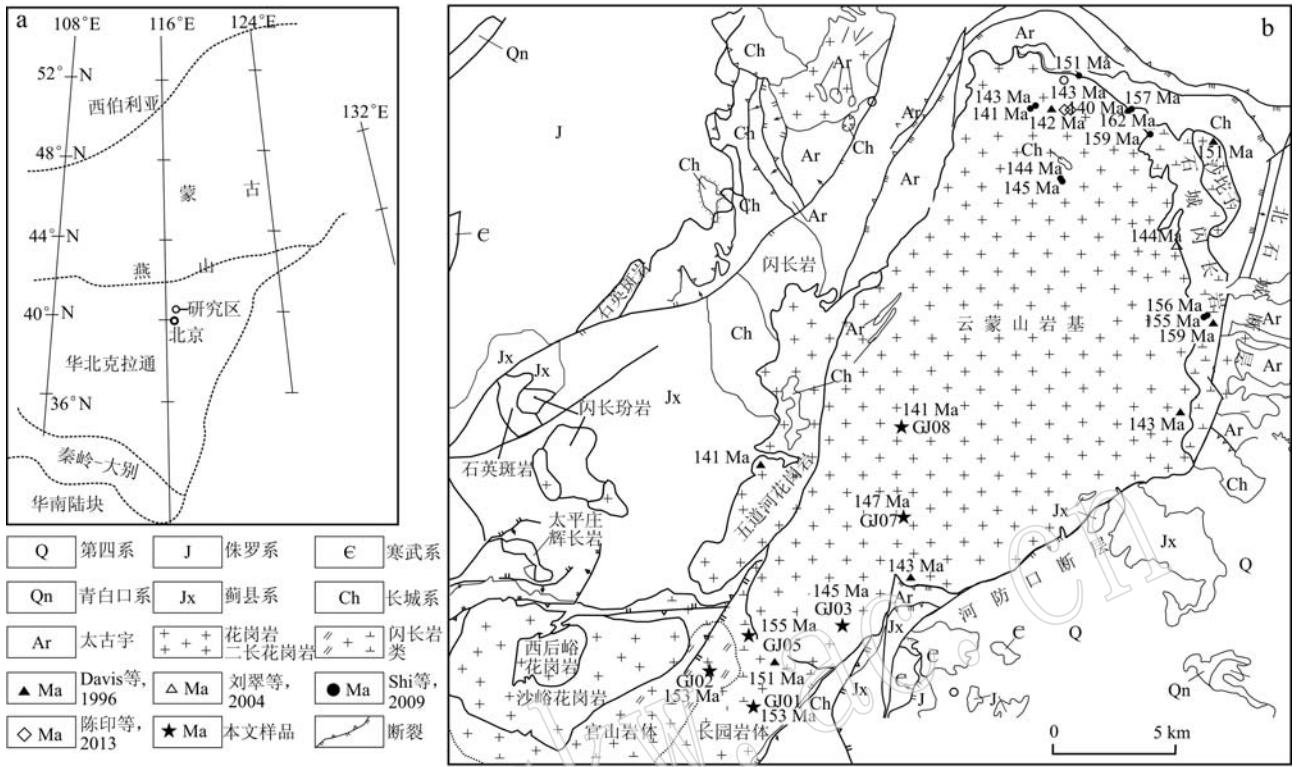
a
108°E 116°E 124°E
52°N
西伯利亚
48°N
132°E
蒙 古
44°N
燕 山
40°N
研究区
北京
华北克拉通
36°N
秦岭-大别
华南陆块

| Q | 第四系 | J | 侏罗系 | Є | 寒武系 |
|---|---|---|---|---|---|
| Qn | 青白口系 | Jx | 蓟县系 | Ch | 长城系 |
| Ar | 太古宇 | | 花岗岩 二长花岗岩 | | 闪长岩类 |
| ▲ Ma | Davis等, 1996 | △ Ma | 刘翠等, 2004 | ● Ma | Shi等, 2009 |
| ◇ Ma | 陈印等, 2013 | ★ Ma | 本文样品 | | 断裂 |

b
Qn
J
Ch
Ar
Ch
Ch
Ar
Ch
Ch
Ar
Ar
Ar
Є
石英斑岩
闪长岩
Ch
Ar
151 Ma
143 Ma
143 Ma
141 Ma
142 Ma
140 Ma
157 Ma
162 Ma
159 Ma
Ch
151 Ma
Ch
144 Ma
145 Ma
石城闪长岩
144Ma
北石城
云蒙山岩基
156 Ma
155 Ma
159 Ma
Ar
Ar
Jx
Jx
Jx
闪长玢岩
石英斑岩
Ch
141 Ma
GJ08
141 Ma
五道河花岗岩
143 Ma
Ar
Ch
太平庄辉长岩
147 Ma
GJ07
Jx
143 Ma
Ar
145 Ma
GJ03
Jx
河防口断层
Jx
Q
155 Ma
GJ05
西后峪花岗岩
沙峪花岗岩
GJ02
153 Ma
151 Ma
GJ01
153 Ma
Ch
Jx
Є
Є
J
J
Q
Qn
宫山岩体
长园岩体
0 5 km